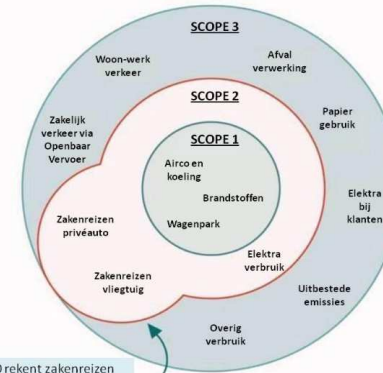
SCOPE 3

Woon-werk verkeer

Afval verwerking

SCOPE 2

Zakelijk verkeer via Openbaar Vervoer

Papier gebruik

SCOPE 1

Airco en koeling

Brandstoffen

Elektra bij klanten

Zakenreizen privéauto

Wagenpark

Elektra verbruik

Zakenreizen vliegtuig

Uitbestede emissies

Overig verbruik

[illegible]rekent zakenreizen